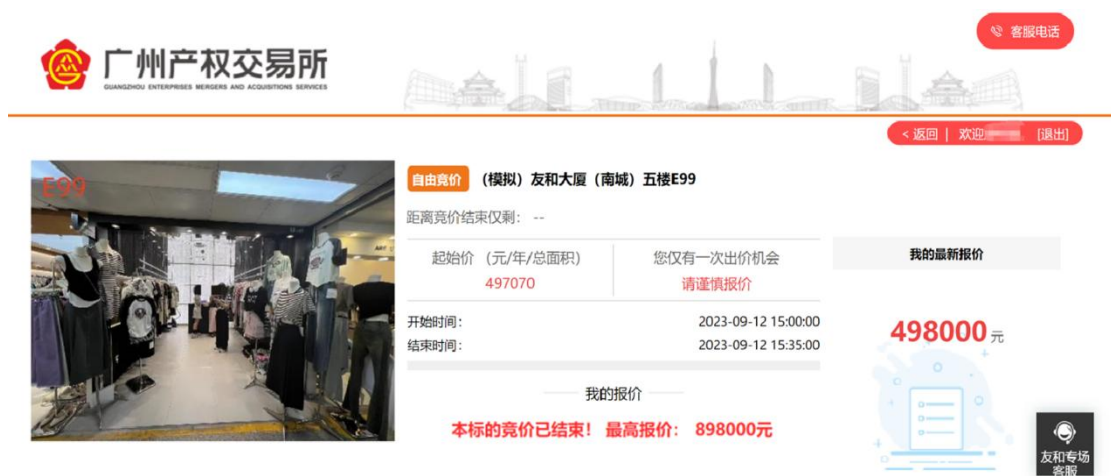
广州产权交易所
GUANGZHOU ENTERPRISES MERGERS AND ACQUISITIONS SERVICES

客服电话

< 返回 | 欢迎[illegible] [退出]

E99

自由竞价 （模拟）友和大厦（南城）五楼E99

距离竞价结束仅剩： --

| 起始价（元/年/总面积） | 您仅有一次出价机会 |
|---|---|
| 497070 | 请谨慎报价 |

开始时间： 2023-09-12 15:00:00
结束时间： 2023-09-12 15:35:00

我的报价

本标的竞价已结束！ 最高报价： 898000元

我的最新报价

498000元

友和专场客服